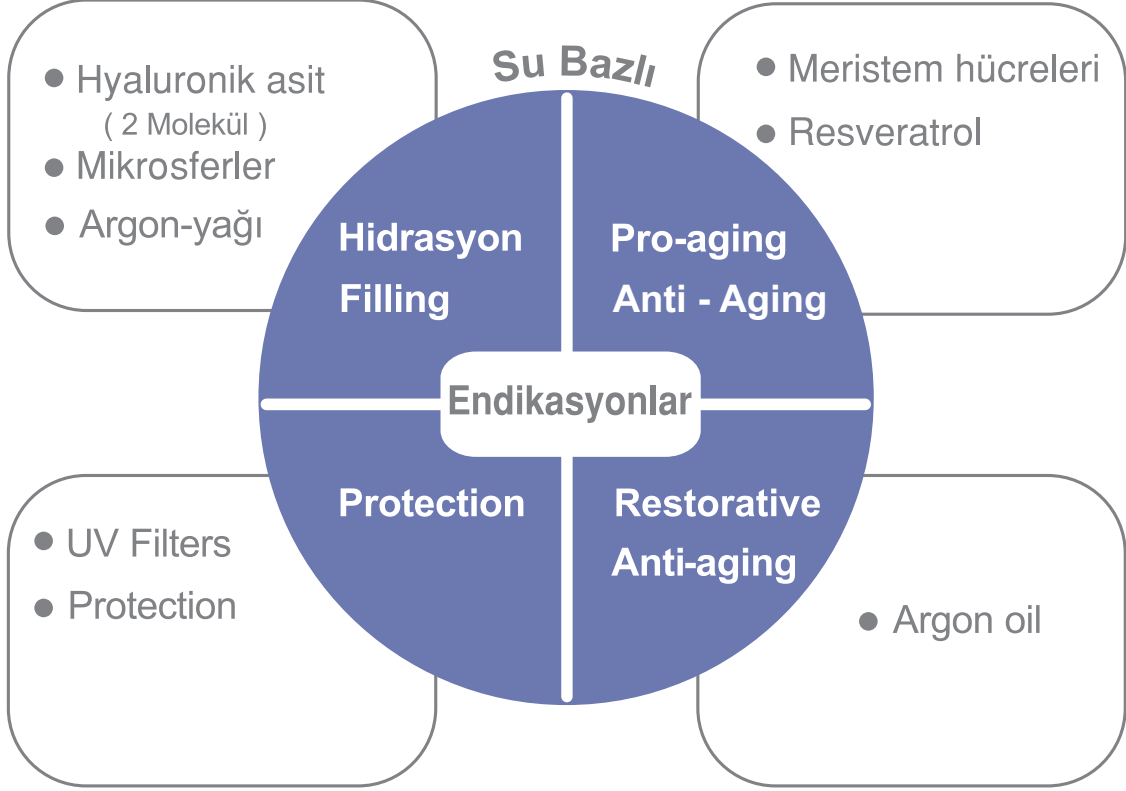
Su Bazlı

● Hyaluronik asit
( 2 Molekül )
● Mikrosferler
● Argon-yağı

● Meristem hücreleri
● Resveratrol

Hidrasyon
Filling

Pro-aging
Anti - Aging

Endikasyonlar

Protection

Restorative
Anti-aging

● UV Filters
● Protection

● Argon oil